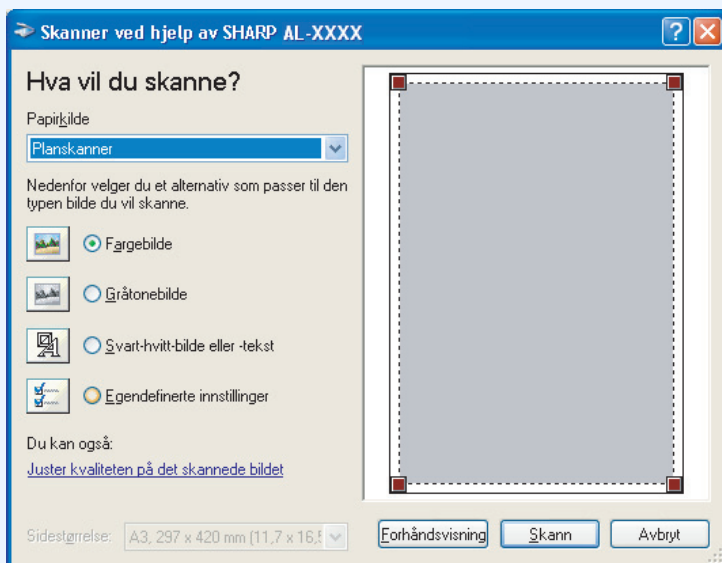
Skanner ved hjelp av SHARP AL-XXXX

Hva vil du skanne?

Papirkilde

Planskanner

Nedenfor velger du et alternativ som passer til den typen bilde du vil skanne.

Fargebilde

Gråtonebilde

Svart-hvitt-bilde eller -tekst

Egendefinerte innstillinger

Du kan også:

Juster kvaliteten på det skannede bildet

Sidestørrelse: A3, 297 x 420 mm (11,7 x 16,5

Forhåndsvisning

Skann

Avbryt